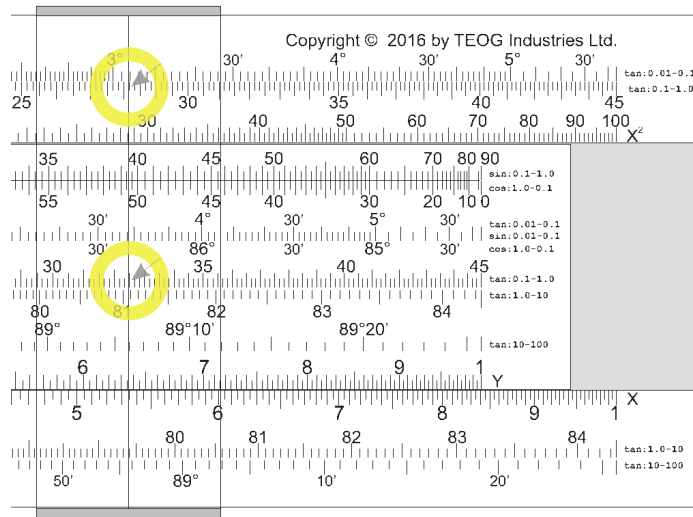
Copyright © 2016 by TEOG Industries Ltd.

3° 30' 4° 30' 5° 30' tan:0.01-0.1
25 30 35 40 45 tan:0.1-1.0
30 40 50 60 70 80 90 100 X²

35 40 45 50 60 70 80 90
sin:0.1-1.0
55 50 45 40 30 20 10 0 cos:1.0-0.1
30' 4° 30' 5° 30' tan:0.01-0.1
sin:0.01-0.1
30' 86° 30' 85° 30' cos:1.0-0.1
30 35 40 45 tan:0.1-1.0
80 81 82 83 84 tan:1.0-10
89° 89°10' 89°20'
tan:10-100
6 7 8 9 1 Y
5 6 7 8 9 1 X
80 81 82 83 84 tan:1.0-10
50' 89° 10' 20' tan:10-100